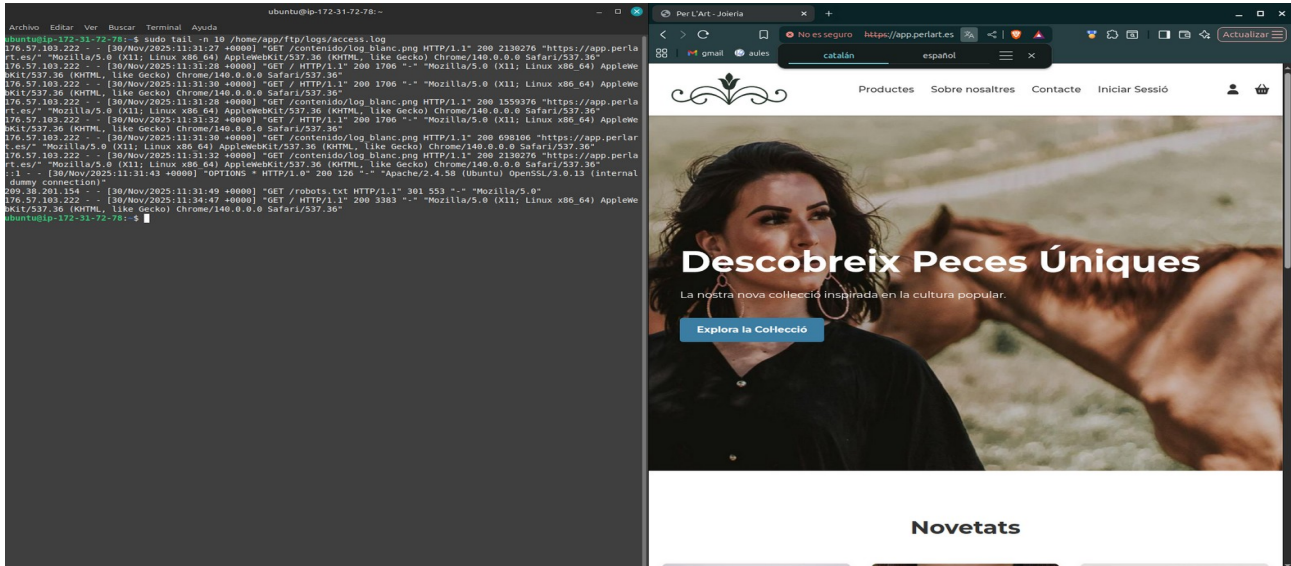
ubuntu@ip-172-31-72-78: ~

Archivo Editar Ver Buscar Terminal Ayuda

ubuntu@ip-172-31-72-78:~$ sudo tail -n 10 /home/app/ftp/logs/access.log
176.57.103.222 - - [30/Nov/2025:11:31:27 +0000] "GET /contenido/log_blanc.png HTTP/1.1" 200 2130276 "https://app.perlart.es/" "Mozilla/5.0 (X11; Linux x86_64) AppleWebKit/537.36 (KHTML, like Gecko) Chrome/140.0.0.0 Safari/537.36"
176.57.103.222 - - [30/Nov/2025:11:31:28 +0000] "GET / HTTP/1.1" 200 1706 "-" "Mozilla/5.0 (X11; Linux x86_64) AppleWebKit/537.36 (KHTML, like Gecko) Chrome/140.0.0.0 Safari/537.36"
176.57.103.222 - - [30/Nov/2025:11:31:28 +0000] "GET /contenido/log_blanc.png HTTP/1.1" 200 1559376 "https://app.perlart.es/" "Mozilla/5.0 (X11; Linux x86_64) AppleWebKit/537.36 (KHTML, like Gecko) Chrome/140.0.0.0 Safari/537.36"
176.57.103.222 - - [30/Nov/2025:11:31:30 +0000] "GET / HTTP/1.1" 200 1706 "-" "Mozilla/5.0 (X11; Linux x86_64) AppleWebKit/537.36 (KHTML, like Gecko) Chrome/140.0.0.0 Safari/537.36"
176.57.103.222 - - [30/Nov/2025:11:31:30 +0000] "GET /contenido/log_blanc.png HTTP/1.1" 200 698106 "https://app.perlart.es/" "Mozilla/5.0 (X11; Linux x86_64) AppleWebKit/537.36 (KHTML, like Gecko) Chrome/140.0.0.0 Safari/537.36"
176.57.103.222 - - [30/Nov/2025:11:31:32 +0000] "GET / HTTP/1.1" 200 1706 "-" "Mozilla/5.0 (X11; Linux x86_64) AppleWebKit/537.36 (KHTML, like Gecko) Chrome/140.0.0.0 Safari/537.36"
176.57.103.222 - - [30/Nov/2025:11:31:32 +0000] "GET /contenido/log_blanc.png HTTP/1.1" 200 2130276 "https://app.perlart.es/" "Mozilla/5.0 (X11; Linux x86_64) AppleWebKit/537.36 (KHTML, like Gecko) Chrome/140.0.0.0 Safari/537.36"
::1 - - [30/Nov/2025:11:31:43 +0000] "OPTIONS * HTTP/1.0" 200 126 "-" "Apache/2.4.58 (Ubuntu) OpenSSL/3.0.13 (internal dummy connection)"
209.38.201.154 - - [30/Nov/2025:11:31:49 +0000] "GET /robots.txt HTTP/1.1" 301 553 "-" "Mozilla/5.0"
176.57.103.222 - - [30/Nov/2025:11:34:47 +0000] "GET / HTTP/1.1" 200 3383 "-" "Mozilla/5.0 (X11; Linux x86_64) AppleWebKit/537.36 (KHTML, like Gecko) Chrome/140.0.0.0 Safari/537.36"
ubuntu@ip-172-31-72-78:~$

Per L'Art - Joieria
No es seguro https://app.perlart.es
Actualizar
gmail aules
català español

Productes Sobre nosaltres Contacte Iniciar Sessió

Descobreix Peces Úniques
La nostra nova col·lecció inspirada en la cultura popular.
Explora la Col·lecció

Novetats